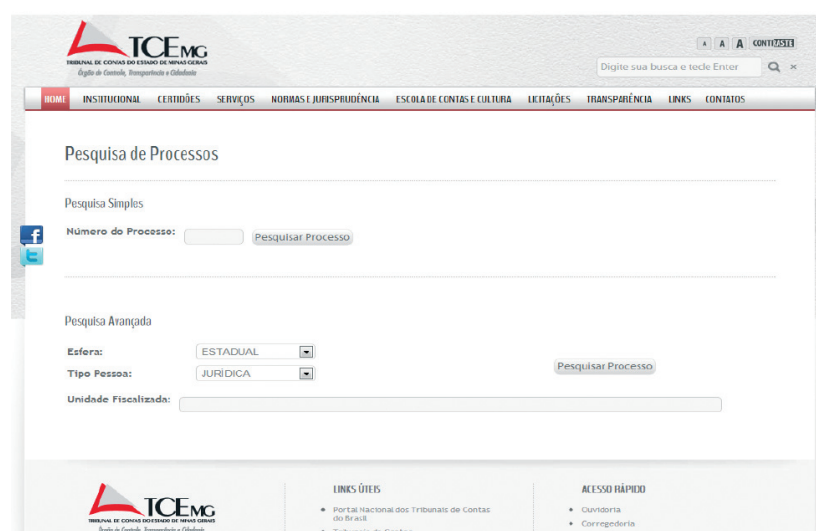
TCEMG
TRIBUNAL DE CONTAS DO ESTADO DE MINAS GERAIS
Órgão de Controle, Transparência e Cidadania

A A A CONTRASTE

Digite sua busca e tecle Enter

HOME INSTITUCIONAL CERTIDÕES SERVIÇOS NORMAS E JURISPRUDÊNCIA ESCOLA DE CONTAS E CULTURA LICITAÇÕES TRANSPARÊNCIA LINKS CONTATOS

Pesquisa de Processos

Pesquisa Simples

Número do Processo: Pesquisar Processo

Pesquisa Avançada

Esfera: ESTADUAL
Tipo Pessoa: JURÍDICA
Pesquisar Processo
Unidade Fiscalizada:

TCEMG
TRIBUNAL DE CONTAS DO ESTADO DE MINAS GERAIS
Órgão de Controle, Transparência e Cidadania

LINKS ÚTEIS
• Portal Nacional dos Tribunais de Contas do Brasil
• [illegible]

ACESSO RÁPIDO
• Ouvidoria
• Corregedoria